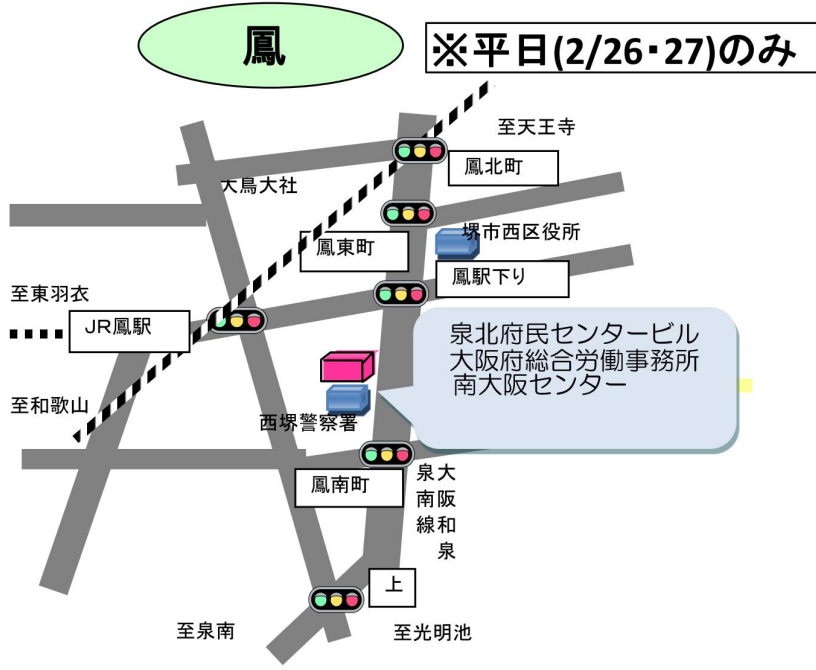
鳳

※平日(2/26・27)のみ

至天王寺

鳳北町

大鳥大社

堺市西区役所

鳳東町

鳳駅下り

至東羽衣

JR鳳駅

泉北府民センタービル
大阪府総合労働事務所
南大阪センター

至和歌山

西堺警察署

鳳南町

大阪和泉泉南線

上

至泉南

至光明池